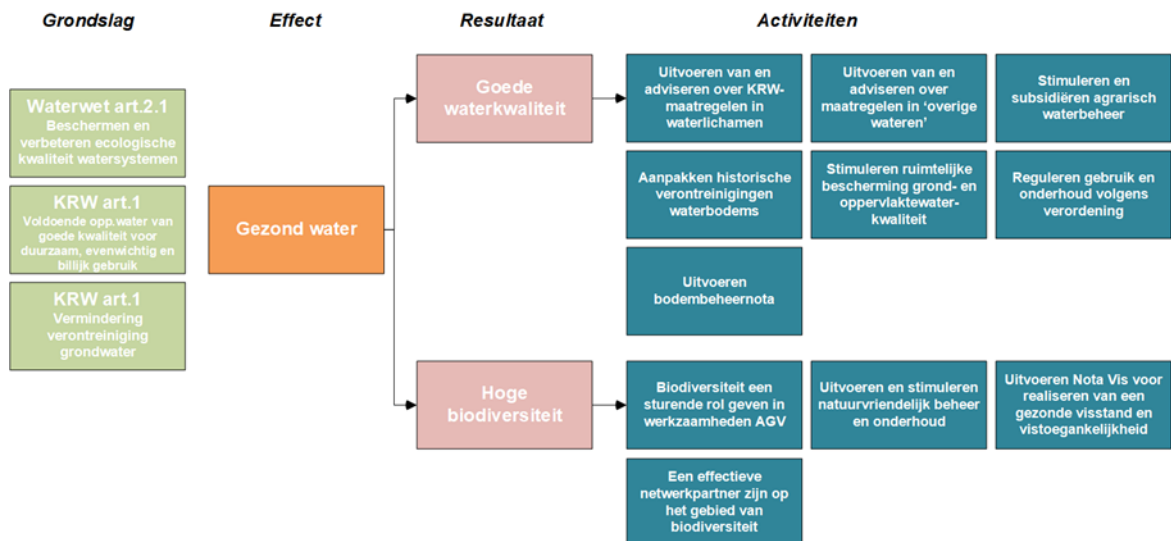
Grondslag

Effect

Resultaat

Activiteiten

Waterwet art.2.1
Beschermen en verbeteren ecologische kwaliteit watersystemen

KRW art.1
Voldoende opp.water van goede kwaliteit voor duurzaam, evenwichtig en billijk gebruik

KRW art.1
Vermindering verontreiniging grondwater

Gezond water

Goede waterkwaliteit

Uitvoeren van en adviseren over KRW-maatregelen in waterlichamen

Uitvoeren van en adviseren over maatregelen in 'overige wateren'

Stimuleren en subsidiëren agrarisch waterbeheer

Aanpakken historische verontreinigingen waterbodems

Stimuleren ruimtelijke bescherming grond- en oppervlaktewater-kwaliteit

Reguleren gebruik en onderhoud volgens verordening

Uitvoeren bodembeheernota

Hoge biodiversiteit

Biodiversiteit een sturende rol geven in werkzaamheden AGV

Uitvoeren en stimuleren natuurvriendelijk beheer en onderhoud

Uitvoeren Nota Vis voor realiseren van een gezonde visstand en vistoegankelijkheid

Een effectieve netwerkpartner zijn op het gebied van biodiversiteit